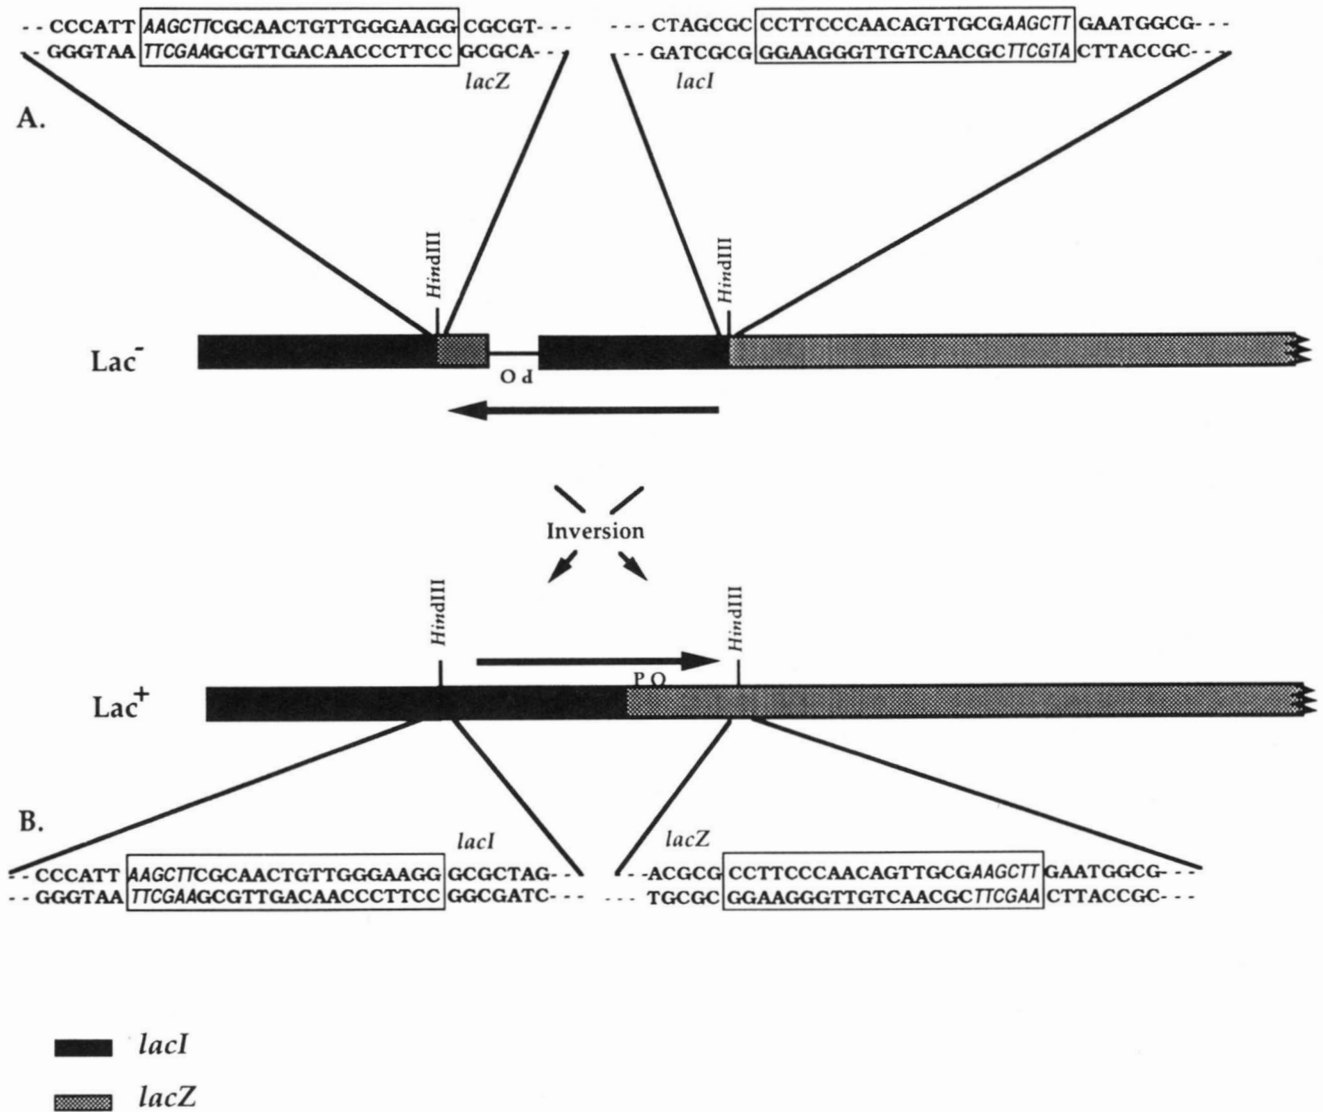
- - CCCATT AAGCTTCGCAACTGTTGGGAAGG CGCGT- - -
- GGGTAA TTCGAAGCGTTGACAACCCTTCC GCGCA- - -
lacZ

- - - CTAGCGC CCTTCCCAACAGTTGCGAAGCTT GAATGGCG- - -
- - GATCGCG GGAAGGGTTGTCAACGCTTCGTA CTTACCGC- - -
lacI

A.

HindIII

HindIII

Lac$^-$

O P

Inversion

HindIII

HindIII

P O

Lac$^+$

B.

lacI

- - CCCATT AAGCTTCGCAACTGTTGGGAAGG GCGCTAG- - -
- - GGGTAA TTCGAAGCGTTGACAACCCTTCC GGCGATC- - -

lacZ

- -ACGCG CCTTCCCAACAGTTGCGAAGCTT GAATGGCG- - -
- - - TGCGC GGAAGGGTTGTCAACGCTTCGAA CTTACCGC- - -

lacI

lacZ